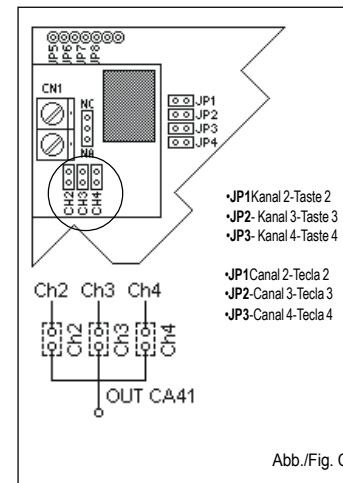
JP5 JP6 JP7 JP8

CN1

NC

JP1
JP2
JP3
JP4

NA

CH2 CH3 CH4

•JP1Kanal 2-Taste 2
•JP2- Kanal 3-Taste 3
•JP3- Kanal 4-Taste 4

•JP1Canal 2-Tecla 2
•JP2-Canal 3-Tecla 3
•JP3-Canal 4-Tecla 4

Ch2 Ch3 Ch4

Ch2 Ch3 Ch4

OUT CA41

Abb./Fig. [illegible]